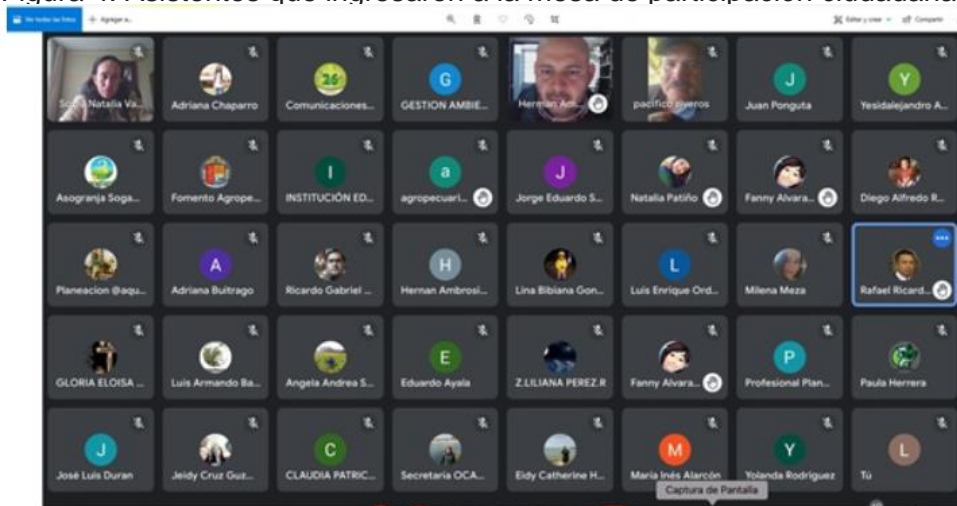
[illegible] Asistentes que ingresaron a la mesa de participación ciudadana

Ver todas las fotos + Agregar a...

Editar y crear Compartir

Sonia Natalia Va...
Adriana Chaparro
Comunicaciones...
G
GESTION AMBIE...
Herman Am...
pacifico olveros
J
Juan Ponguta
Y
Yesidalejandro A...

Asogranja Soga...
Fomento Agrope...
I
INSTITUCIÓN ED...
a
agropecuari...
J
Jorge Eduardo S...
Natalia Patiño
Fanny Alvara...
Diego Alfredo R...

Planeacion @aqu...
A
Adriana Buitrago
Ricardo Gabriel ...
H
Herman Ambrosi...
Lina Bibiana Gon...
L
Luis Enrique Ord...
Milena Meza
Rafael Ricard...

GLORIA ELOISA ...
Luis Armando Ba...
Angela Andrea S...
E
Eduardo Ayala
Z.LILIANA PEREZ.R
Fanny Alvara...
P
Profesional Plan...
Paula Herrera

J
José Luis Duran
Jeidy Cruz Guz...
C
CLAUDIA PATRIC...
Secretaria OCA...
Eidy Catherine H...
M
María Inés Alarcón
Y
Yolanda Rodriguez
L
Tú

Captura de Pantalla